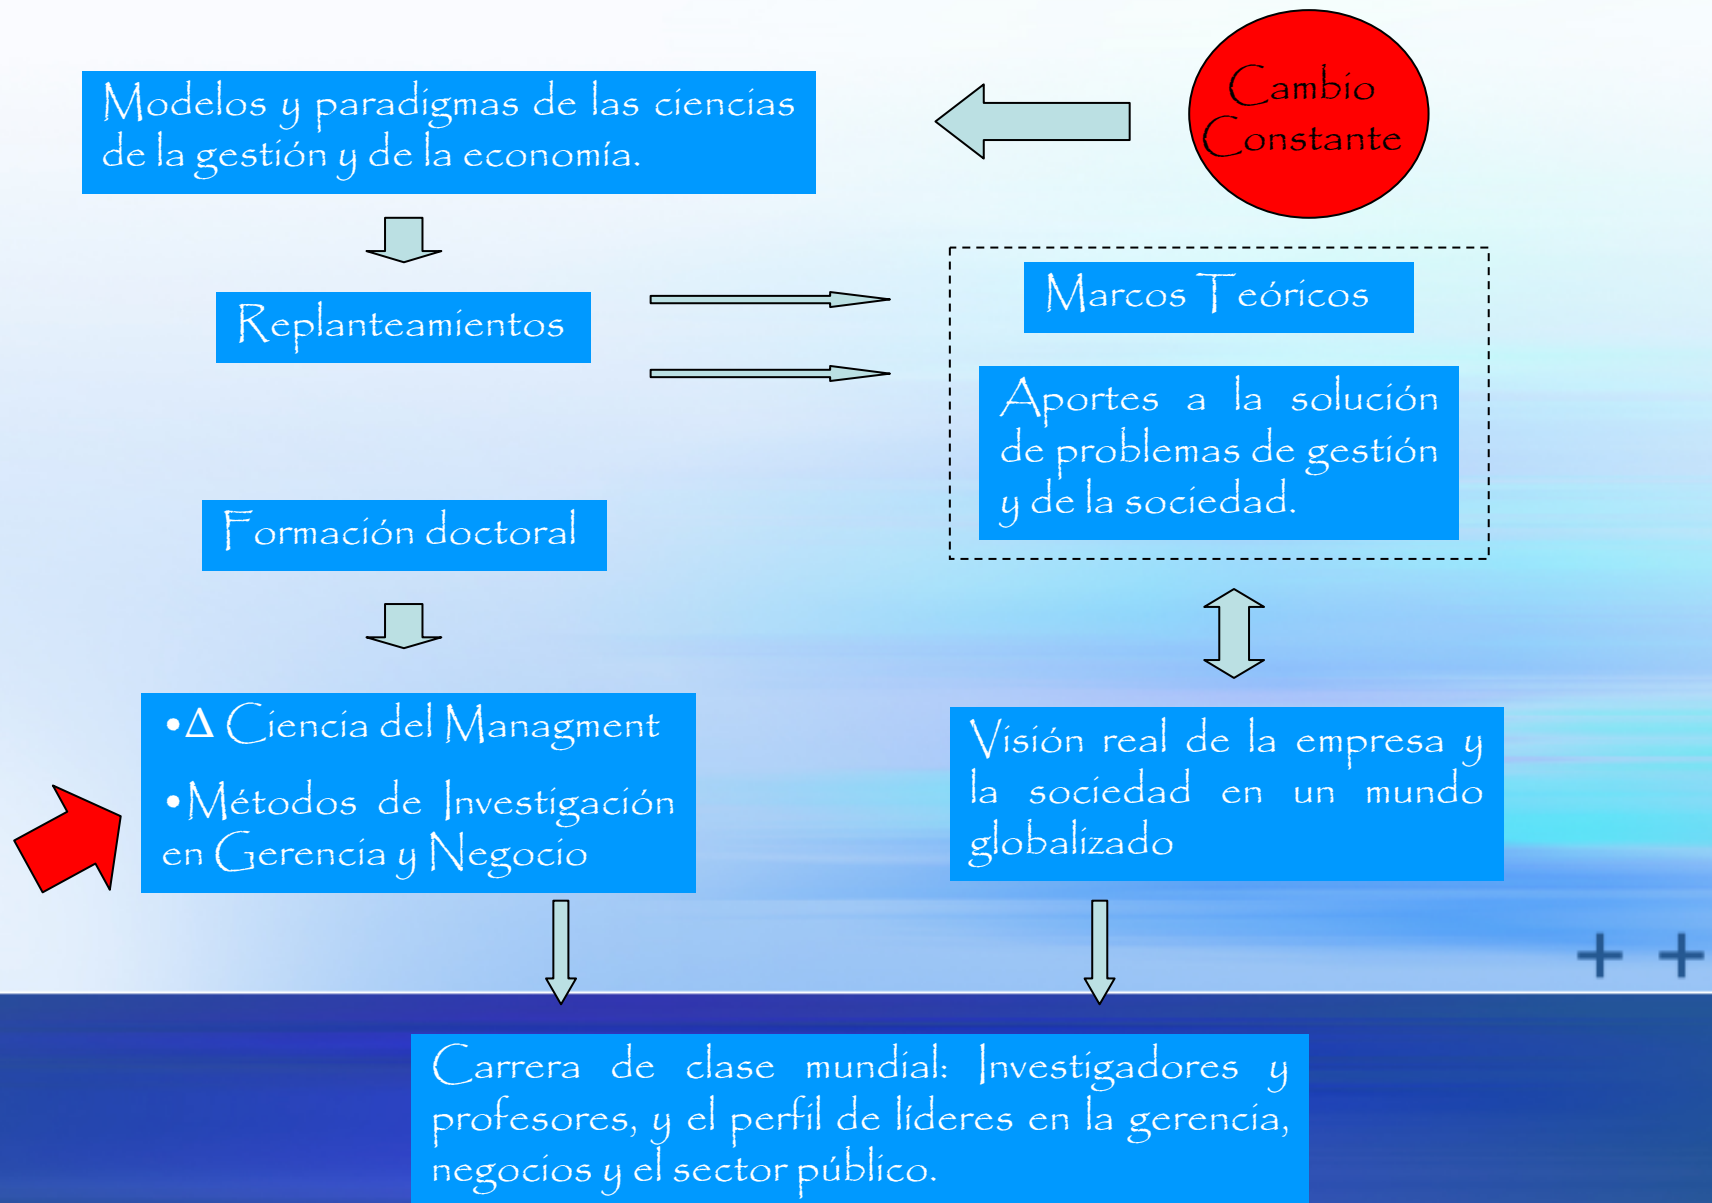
Modelos y paradigmas de las ciencias de la gestión y de la economía.

Cambio Constante

Replanteamientos

Marcos Teóricos

Aportes a la solución de problemas de gestión y de la sociedad.

Formación doctoral

•Δ Ciencia del Managment

•Métodos de Investigación en Gerencia y Negocio

Visión real de la empresa y la sociedad en un mundo globalizado

Carrera de clase mundial: Investigadores y profesores, y el perfil de líderes en la gerencia, negocios y el sector público.